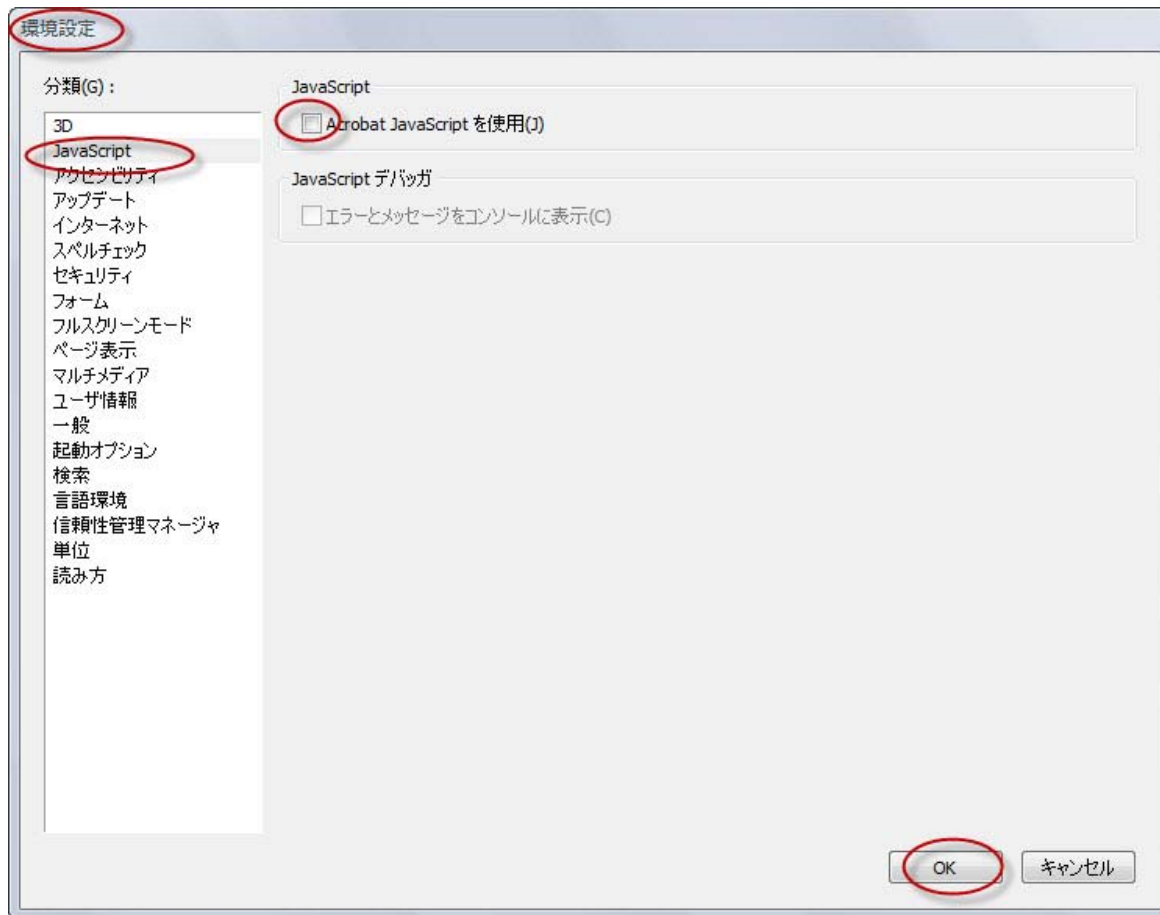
環境設定

分類(G)：

3D
JavaScript
アクセシビリティ
アップデート
インターネット
スペルチェック
セキュリティ
フォーム
フルスクリーンモード
ページ表示
マルチメディア
ユーザ情報
一般
起動オプション
検索
言語環境
信頼性管理マネージャ
単位
読み方

JavaScript

Acrobat JavaScript を使用(J)

JavaScript デバッガ

エラーとメッセージをコンソールに表示(C)

OK

キャンセル